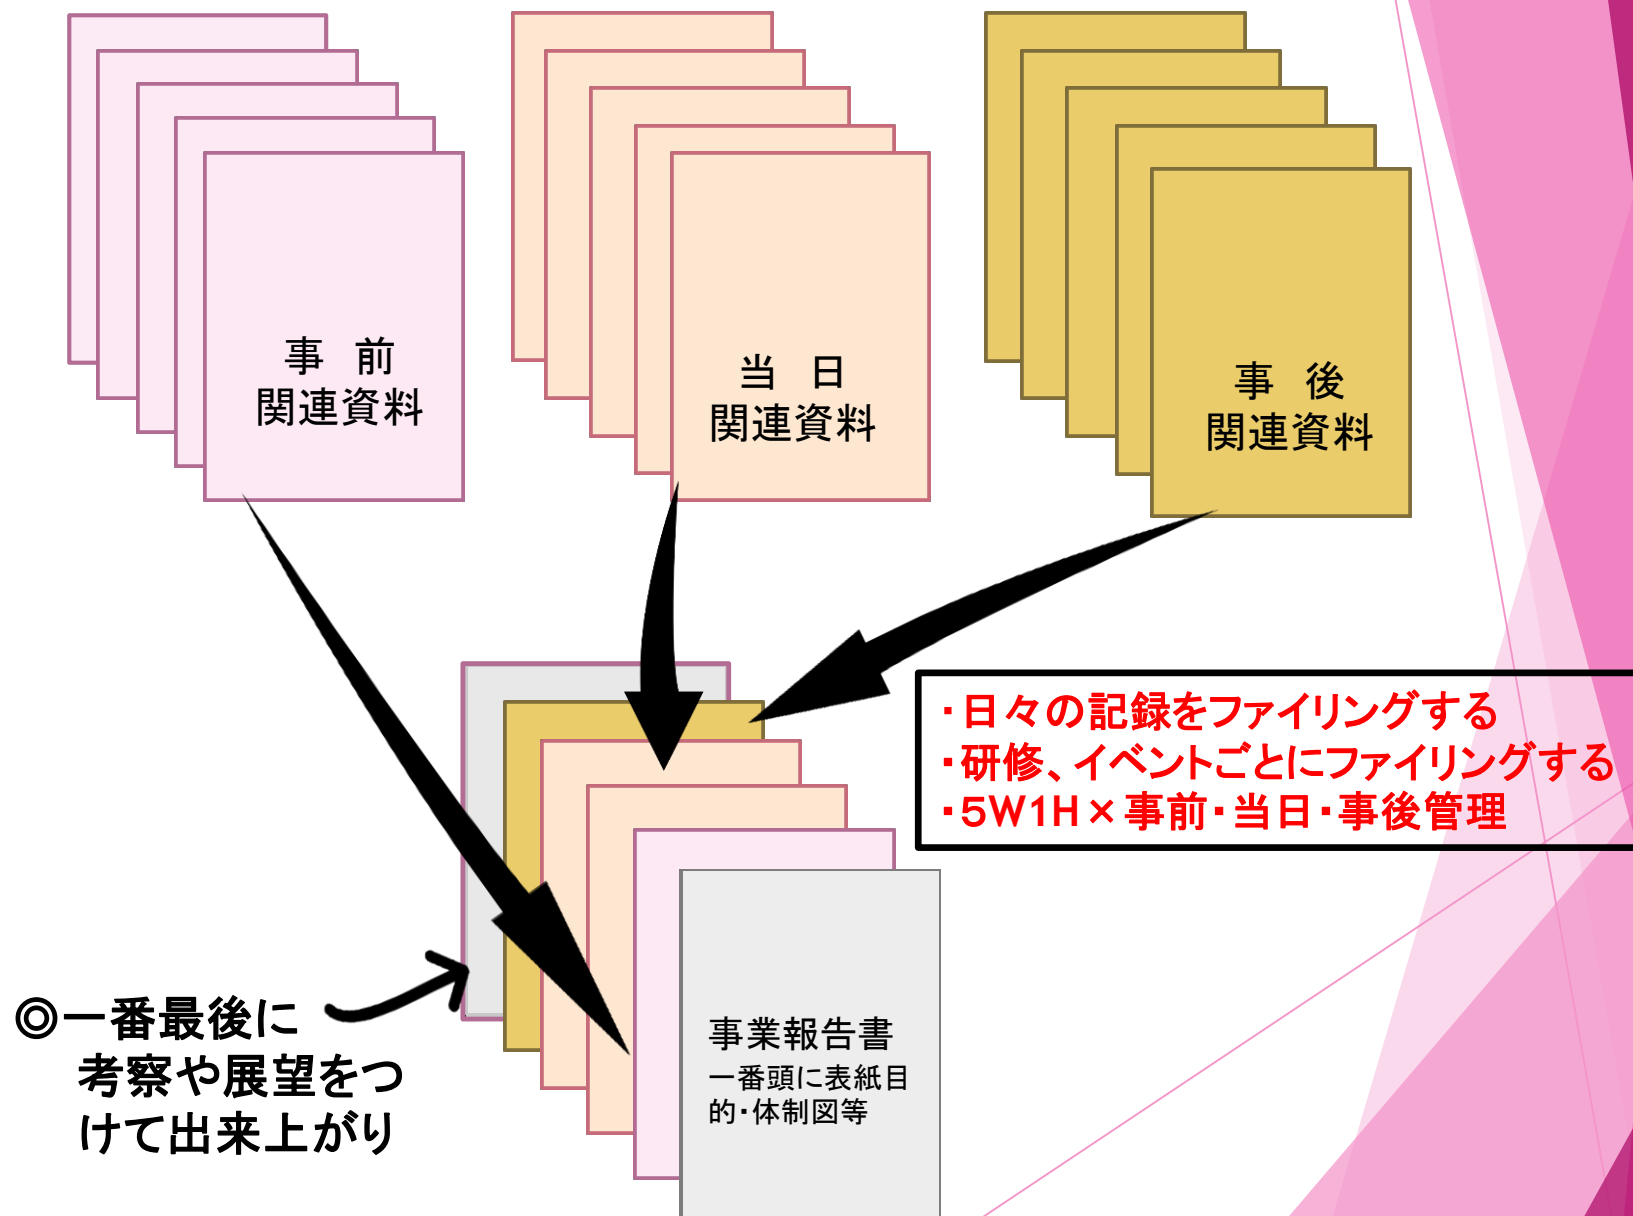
事　前
関連資料

当　日
関連資料

事　後
関連資料

・日々の記録をファイリングする
・研修、イベントごとにファイリングする
・5W1H×事前・当日・事後管理

◎一番最後に
考察や展望をつけて出来上がり

事業報告書
一番頭に表紙目的・体制図等